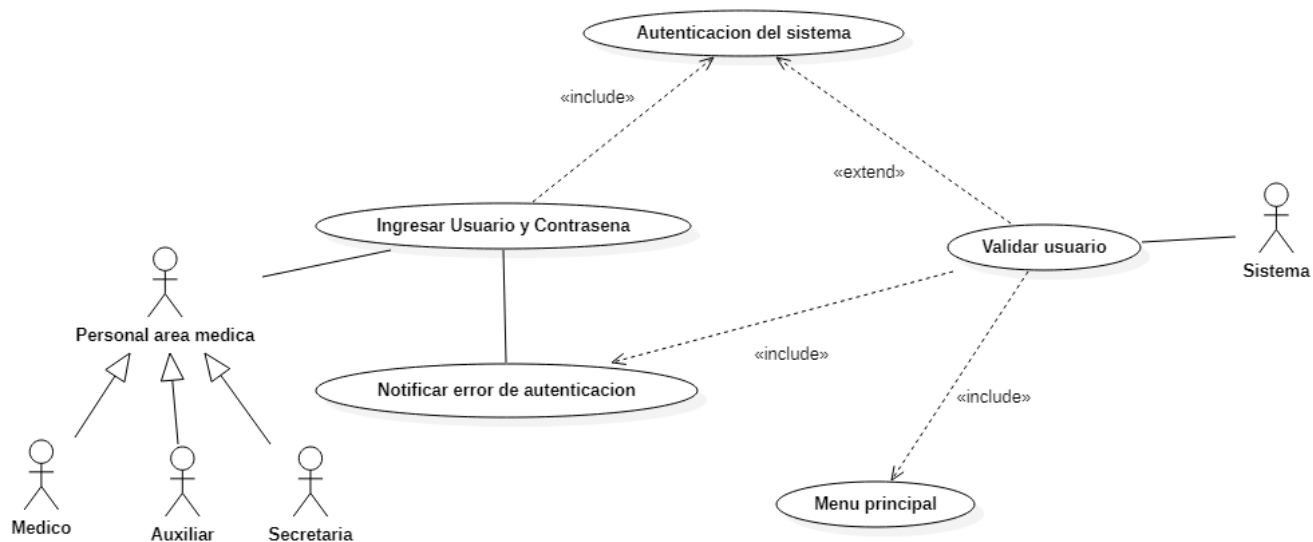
Autenticacion del sistema

«include»

«extend»

Ingresar Usuario y Contrasena

Validar usuario

Sistema

Personal area medica

«include»

Notificar error de autenticacion

«include»

Medico

Auxiliar

Secretaria

Menu principal